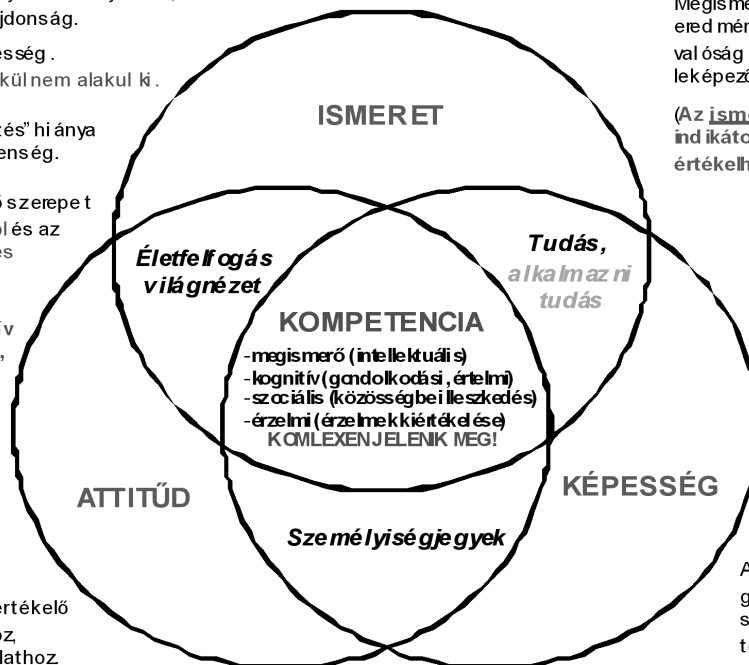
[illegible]jdonság.

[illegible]esség.
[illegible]külnem alakul ki.

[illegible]zés" hiánya
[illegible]enség.

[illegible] szerepet
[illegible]ol és az
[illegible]es

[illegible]ív
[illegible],

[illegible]rtékelő
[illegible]oz,
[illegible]lathoz

Megisme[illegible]
eredmén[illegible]
valóság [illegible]
leképező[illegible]

(Az ism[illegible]
indikáto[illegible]
értékelh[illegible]

ISMERET

Életfelfogás világnézet

Tudás, alkalmazni tudás

KOMPETENCIA

-megismerő (intellektuális)
-kognitív (gondolkodási, értelmi)
-szociális (közösségbe illeszkedés)
-érzelmi (érzelmek kiértékelése)
KOMLEXEN JELENIK MEG!

ATTITŰD

KÉPESSÉG

Személyiségjegyek

A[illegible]
g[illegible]
s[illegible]
t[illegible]